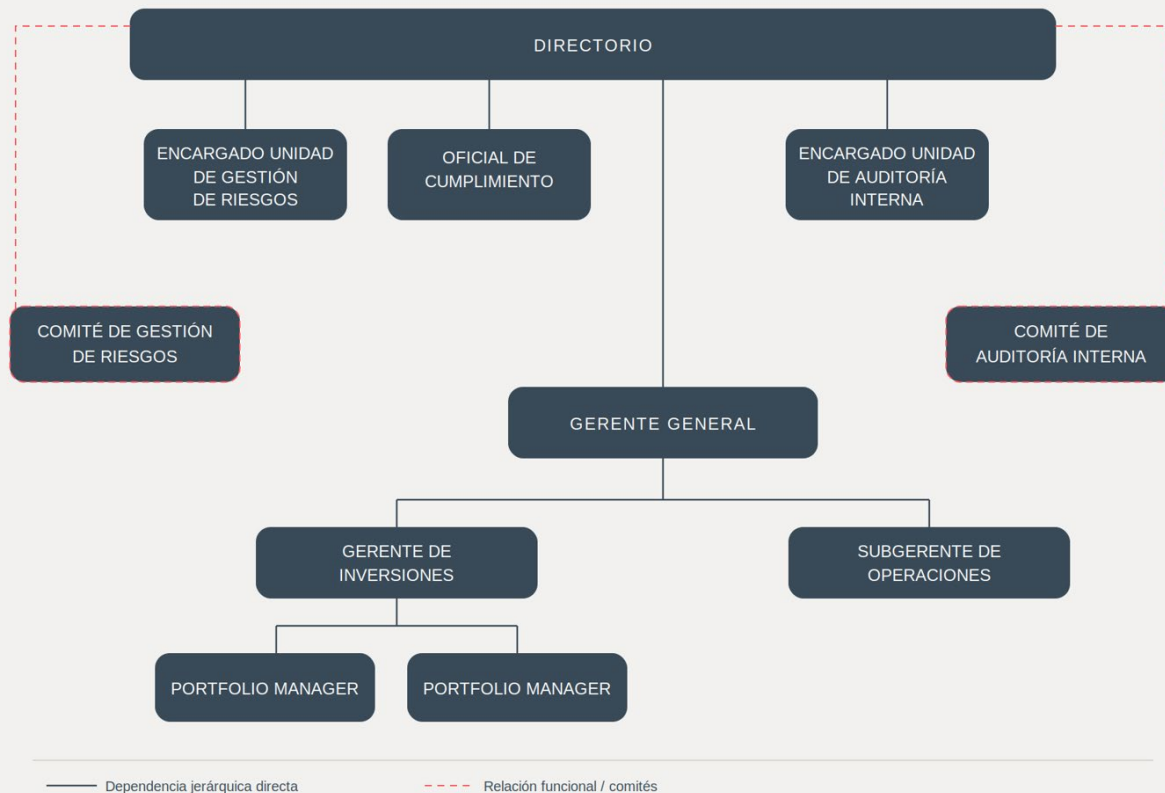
DIRECTORIO

ENCARGADO UNIDAD DE GESTIÓN DE RIESGOS

OFICIAL DE CUMPLIMIENTO

ENCARGADO UNIDAD DE AUDITORÍA INTERNA

COMITÉ DE GESTIÓN DE RIESGOS

COMITÉ DE AUDITORÍA INTERNA

GERENTE GENERAL

GERENTE DE INVERSIONES

SUBGERENTE DE OPERACIONES

PORTFOLIO MANAGER

PORTFOLIO MANAGER

Dependencia jerárquica directa

Relación funcional / comités